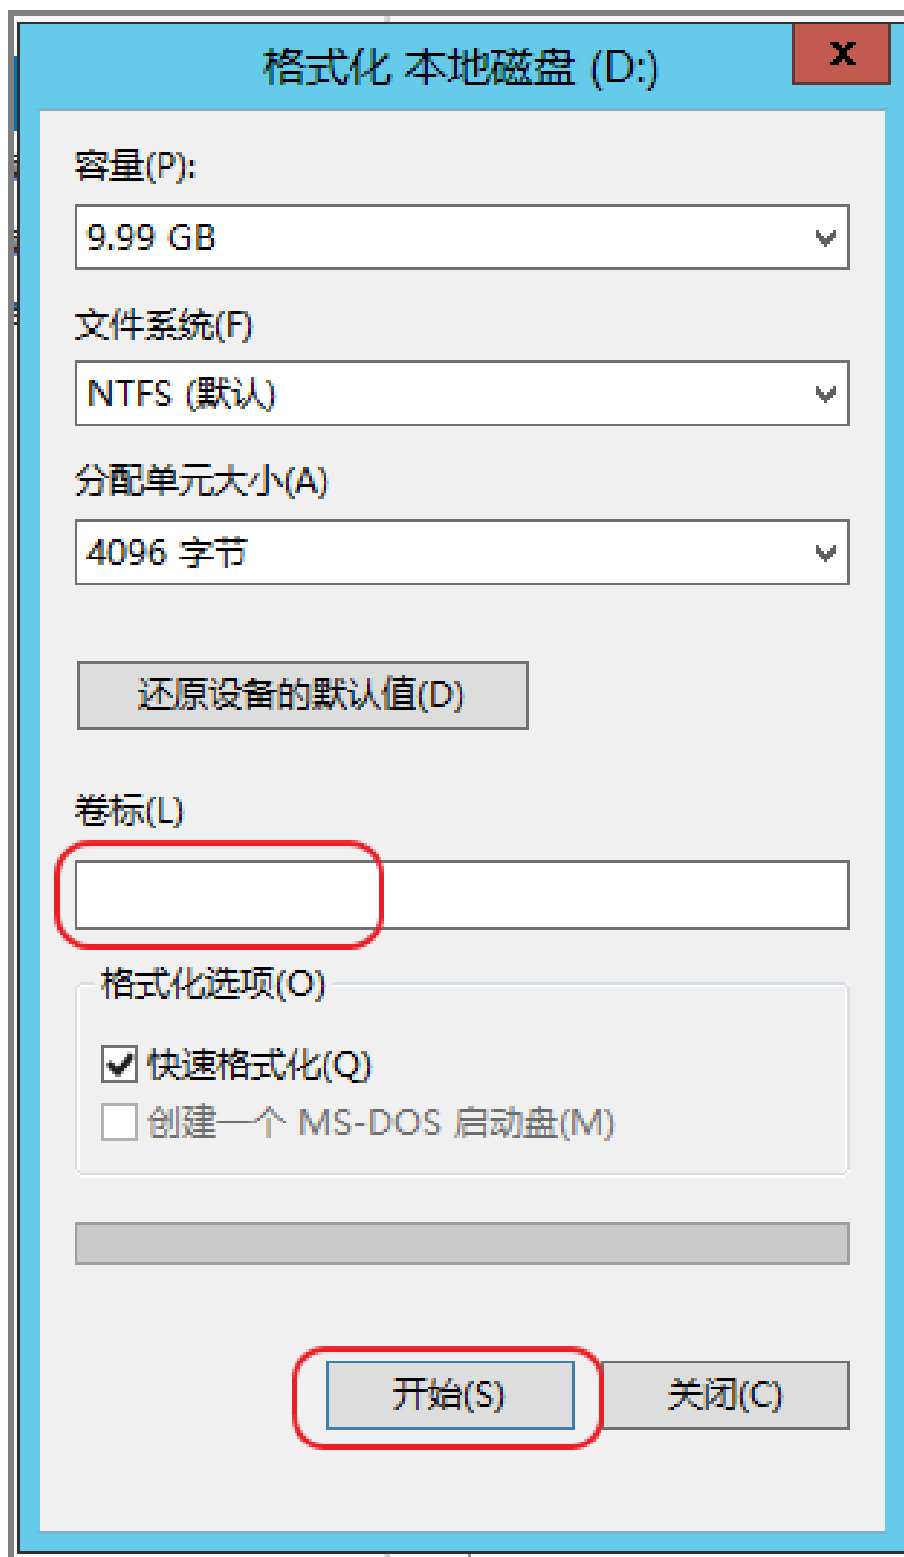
格式化 本地磁盘 (D:)

x

容量(P):

9.99 GB

文件系统(F)

NTFS (默认)

分配单元大小(A)

4096 字节

还原设备的默认值(D)

卷标(L)

格式化选项(O)

快速格式化(Q)

创建一个 MS-DOS 启动盘(M)

开始(S)

关闭(C)